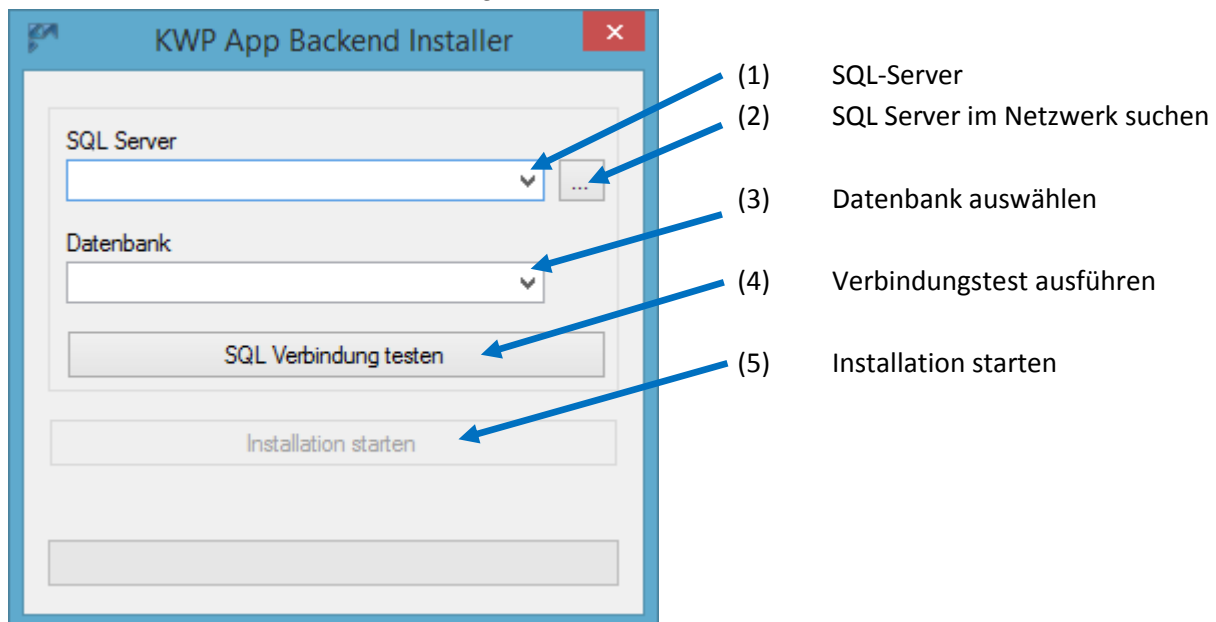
KWP App Backend Installer

SQL Server

...

Datenbank

SQL Verbindung testen

Installation starten

(1) SQL-Server
(2) SQL Server im Netzwerk suchen
(3) Datenbank auswählen
(4) Verbindungstest ausführen
(5) Installation starten